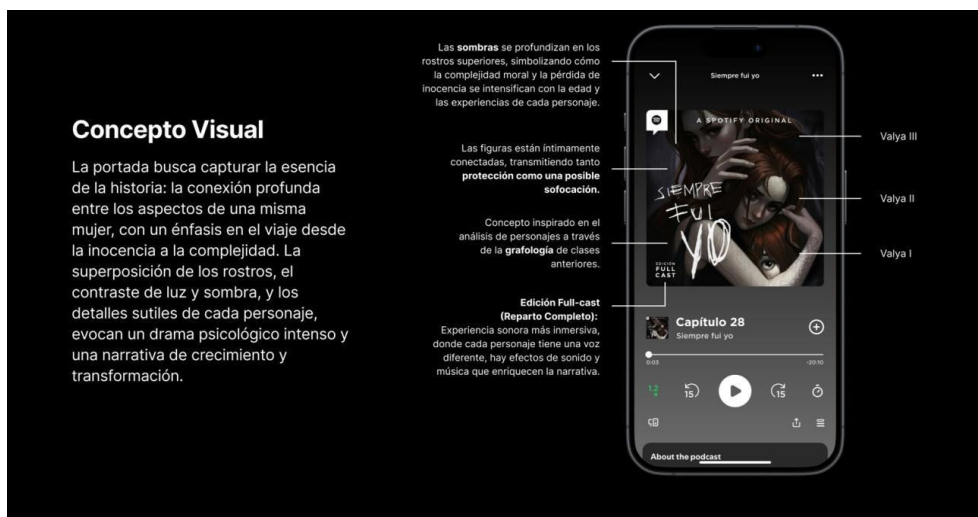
Concepto Visual

La portada busca capturar la esencia de la historia: la conexión profunda entre los aspectos de una misma mujer, con un énfasis en el viaje desde la inocencia a la complejidad. La superposición de los rostros, el contraste de luz y sombra, y los detalles sutiles de cada personaje, evocan un drama psicológico intenso y una narrativa de crecimiento y transformación.

Las sombras se profundizan en los rostros superiores, simbolizando cómo la complejidad moral y la pérdida de inocencia se intensifican con la edad y las experiencias de cada personaje.

Las figuras están íntimamente conectadas, transmitiendo tanto protección como una posible sofocación.

Concepto inspirado en el análisis de personajes a través de la grafología de clases anteriores.

Edición Full-cast (Reparto Completo): Experiencia sonora más inmersiva, donde cada personaje tiene una voz diferente, hay efectos de sonido y música que enriquecen la narrativa.

Siempre fui yo

A SPOTIFY ORIGINAL

SIEMPRE FUI YO

EDICIÓN FULL CAST

Valya III

Valya II

Valya I

Capítulo 28
Siempre fui yo

0:03
-20:10

1.2

15

15

About the podcast